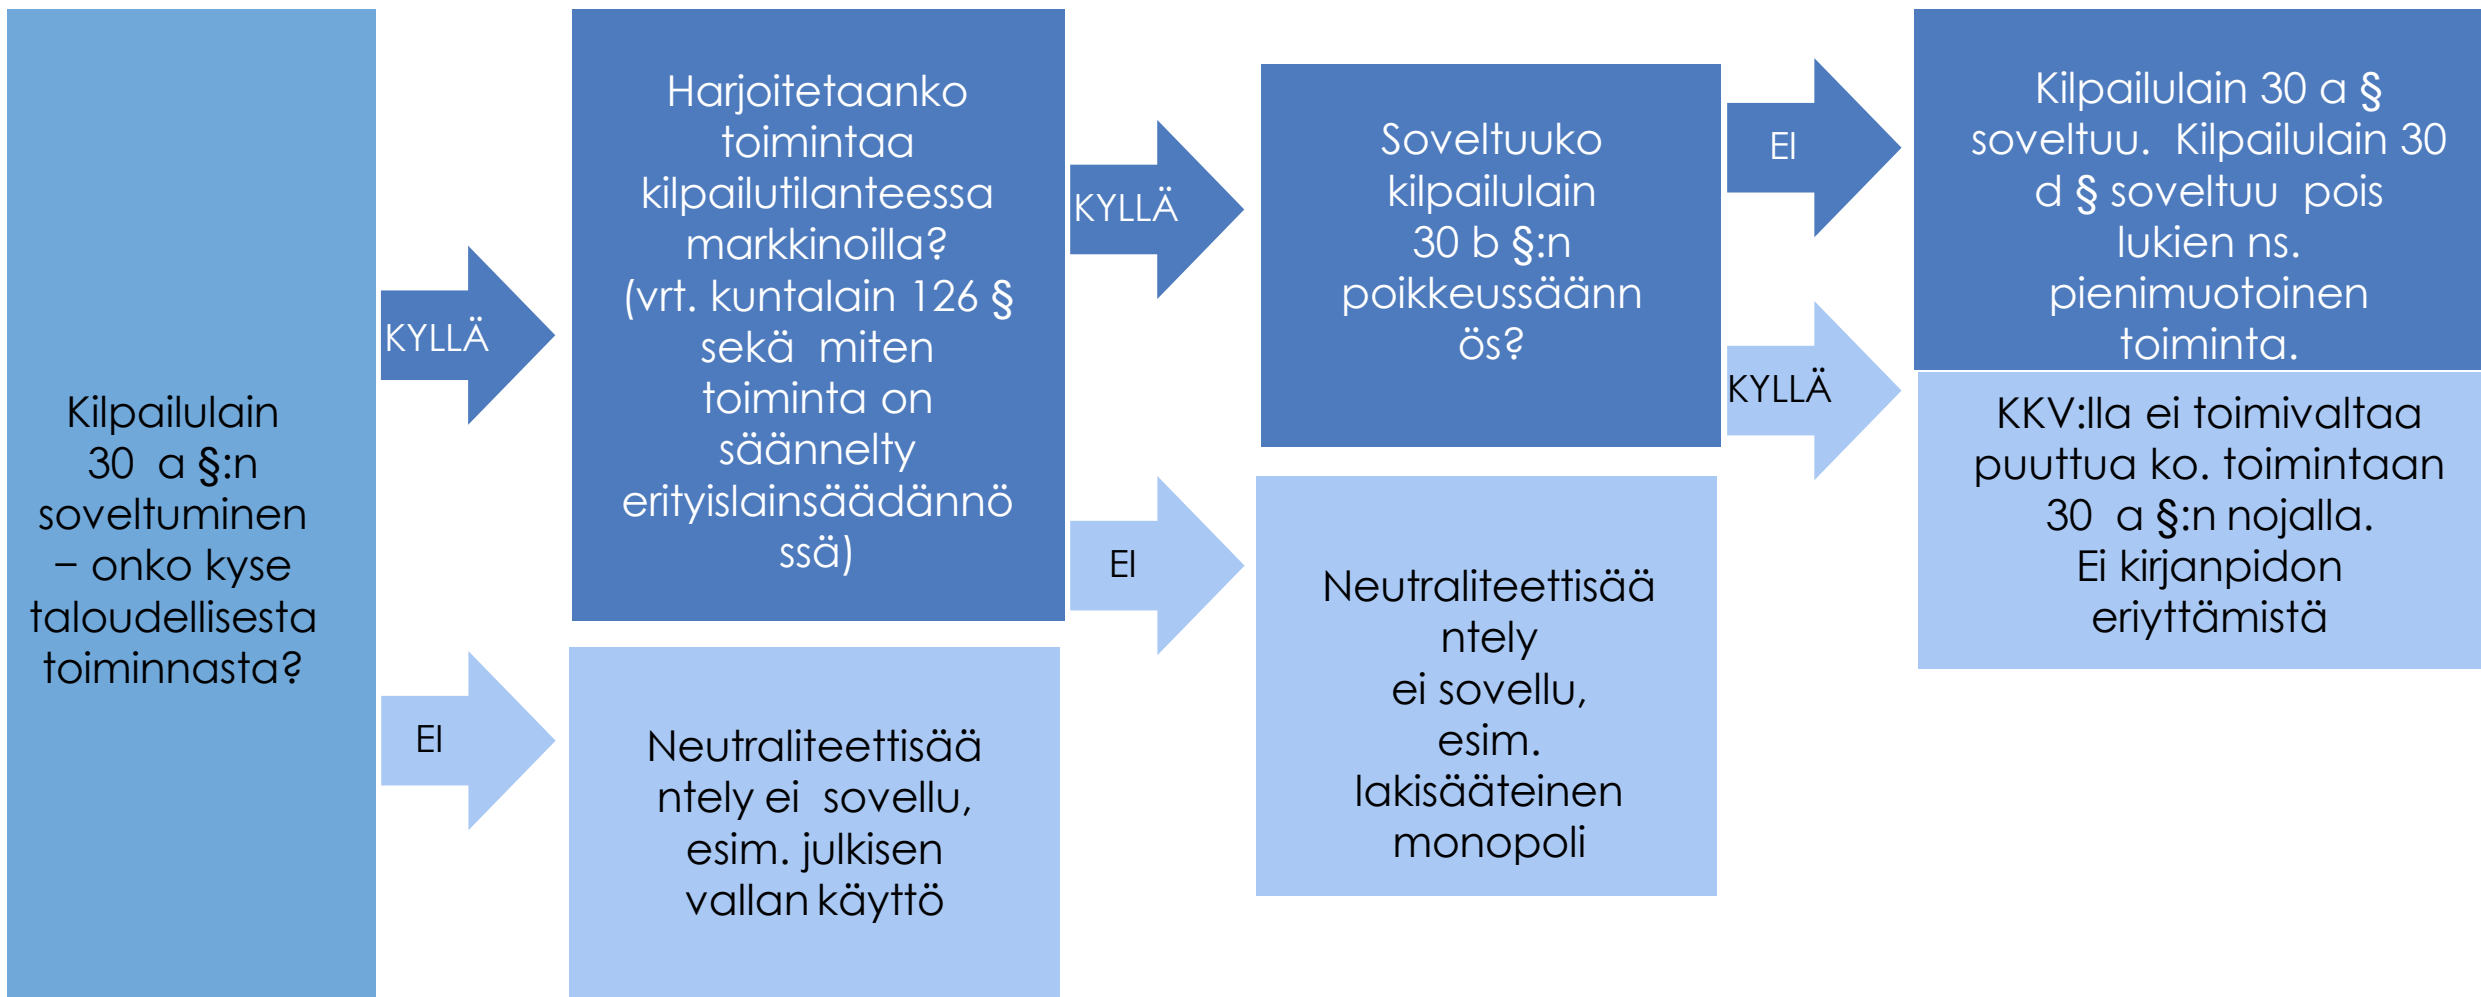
Kilpailulain 30 a §:n soveltuminen – onko kyse taloudellisesta toiminnasta?

KYLLÄ

EI

Harjoitetaanko toimintaa kilpailutilanteessa markkinoilla? (vrt. kuntalain 126 § sekä miten toiminta on säännelty erityislainsäädännössä)

Neutraliteettisääntely ei sovellu, esim. julkisen vallan käyttö

KYLLÄ

EI

Soveltuuko kilpailulain 30 b §:n poikkeussäännös?

Neutraliteettisääntely ei sovellu, esim. lakisääteinen monopoli

EI

KYLLÄ

Kilpailulain 30 a § soveltuu. Kilpailulain 30 d § soveltuu pois lukien ns. pienimuotoinen toiminta.

KKV:lla ei toimivaltaa puuttua ko. toimintaan 30 a §:n nojalla. Ei kirjanpidon eriyttämistä